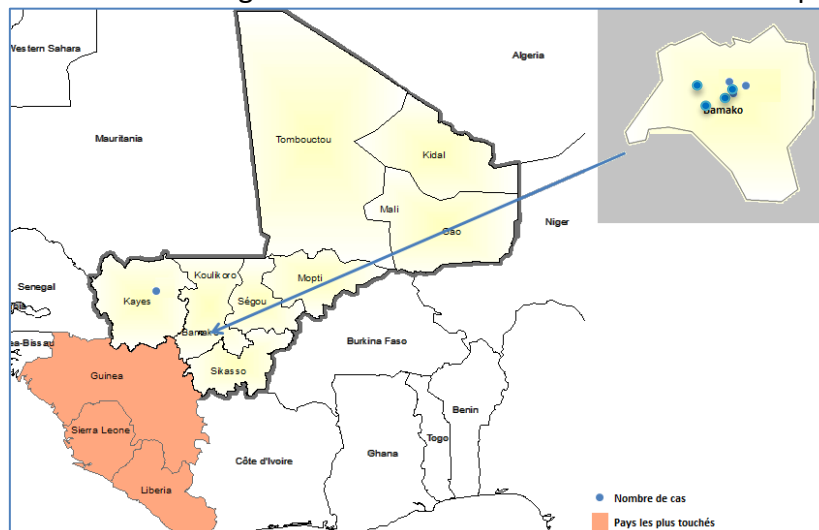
Western Sahara

Algeria

Mauritania

Tombouctou

Kidal

Mali

Gao

Niger

Bamako

Senegal

Kayes

Koulikoro

Mopti

Ségou

Bamako

Burkina Faso

ea-Bissau

Guinea

Sikasso

Benin

Sierra Leone

Togo

Côte d'Ivoire

Ghana

Liberia

Nombre de cas

Pays les plus touchés